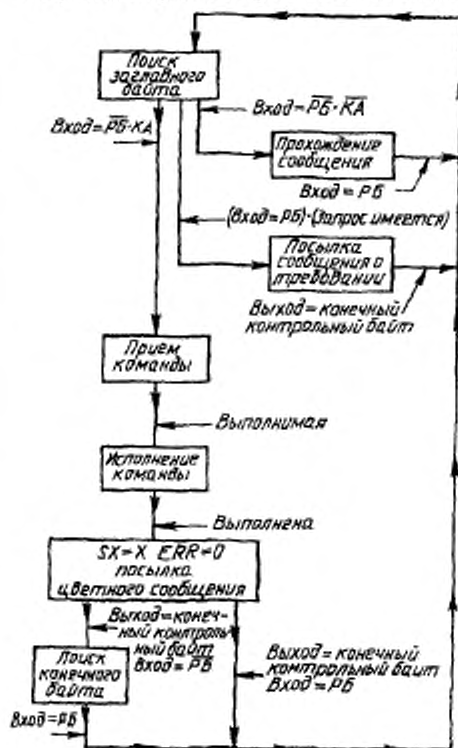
Поиск заглавного байта

Вход = $\overline{РБ} \cdot \overline{КА}$

Вход = $\overline{РБ} \cdot КА$

Прохождение сообщения

Вход = РБ

(Вход = РБ) · (Запрос имеется)

Посылка сообщения о требовании

Выход = конечный контрольный байт

Прием команды

Выполнимая

Исполнение команды

Выполнена

SX = X ERR = 0 посылка цветного сообщения

Выход = конечный контрольный байт Вход = РБ

Поиск конечного байта

Выход = конечный контрольный байт Вход = РБ

Вход = РБ